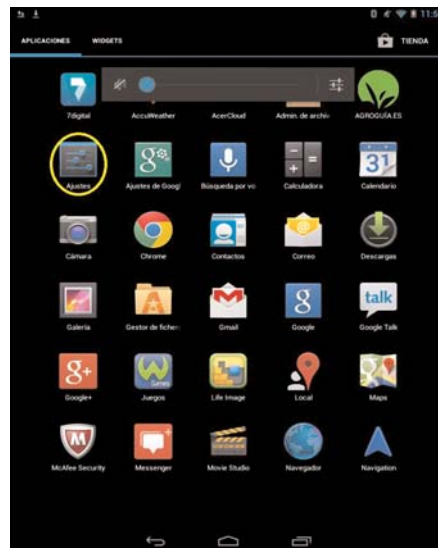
11:5

APLICACIONES WIDGETS TIENDA

7digital AccuWeather AcerCloud Admin. de archiv AGROGUÍA.ES

Ajustes Ajustes de Googl Búsqueda por vo Calculadora Calendario

31

Cámara Chrome Contactos Correo Descargas

Galería Gestor de ficher Gmail Google Google Talk

talk

Google+ Juegos Life Image Local Maps

McAfee Security Messenger Movie Studio Navegador Navigation